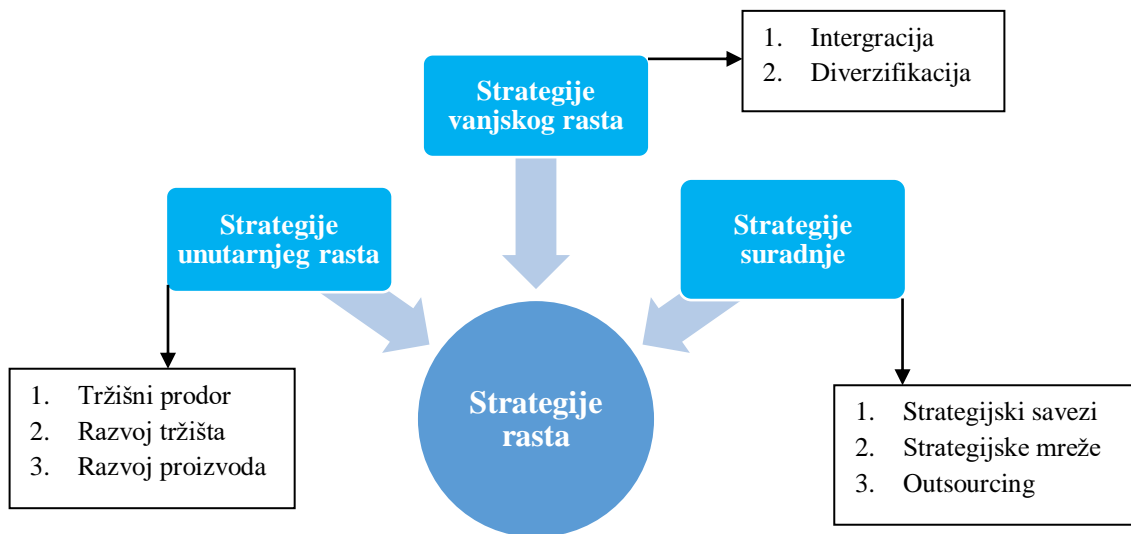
Strategije vanjskog rasta

1. Intergracija
2. Diverzifikacija

Strategije unutarnjeg rasta

1. Tržišni prodor
2. Razvoj tržišta
3. Razvoj proizvoda

Strategije suradnje

1. Strategijski savezi
2. Strategijske mreže
3. Outsourcing

Strategije rasta